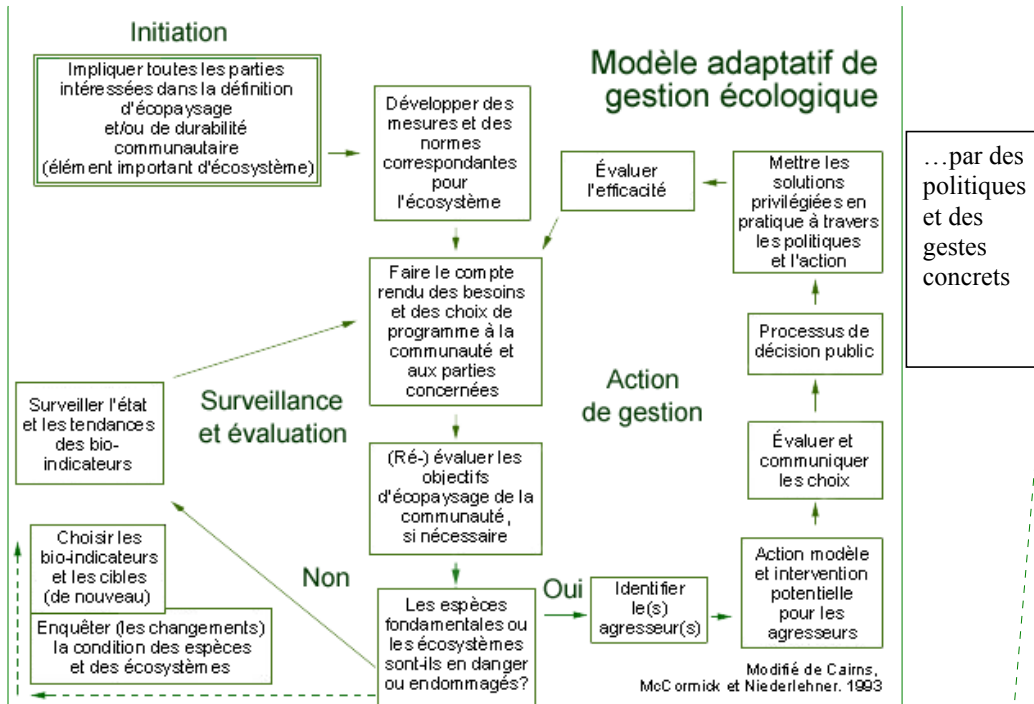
Initiation

Modèle adaptatif de gestion écologique

Impliquer toutes les parties intéressées dans la définition d'écopaysage et/ou de durabilité communautaire (élément important d'écosystème)

Développer des mesures et des normes correspondantes pour l'écosystème

Évaluer l'efficacité

Mettre les solutions privilégiées en pratique à travers les politiques et l'action

…par des politiques et des gestes concrets

Faire le compte rendu des besoins et des choix de programme à la communauté et aux parties concernées

Processus de décision public

Surveiller l'état et les tendances des bio-indicateurs

Surveillance et évaluation

Action de gestion

Évaluer et communiquer les choix

(Ré-) évaluer les objectifs d'écopaysage de la communauté, si nécessaire

Choisir les bio-indicateurs et les cibles (de nouveau)

Non

Oui

Action modèle et intervention potentielle pour les agresseurs

Enquêter (les changements) la condition des espèces et des écosystèmes

Les espèces fondamentales ou les écosystèmes sont-ils en danger ou endommagés?

Identifier le(s) agresseur(s)

Modifié de Cairns, McCormick et Niederlehner. 1993